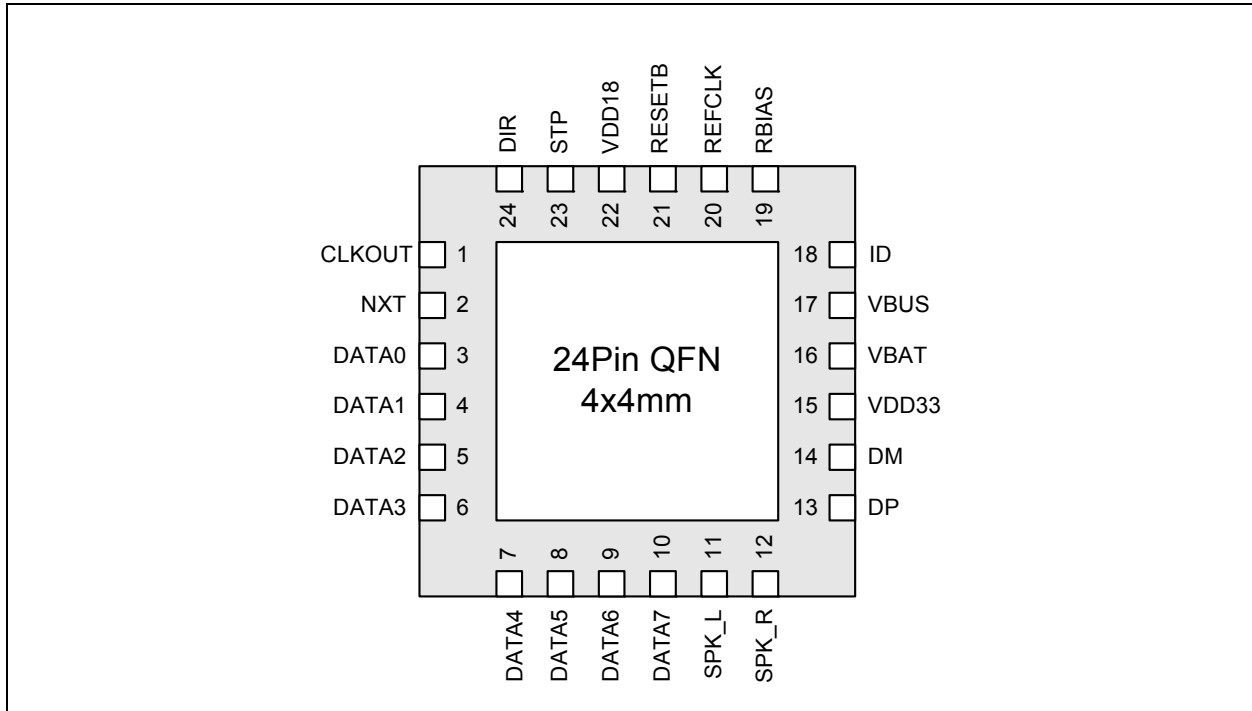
DIR
STP
VDD18
RESETB
REFCLK
RBIAS

24
23
22
21
20
19

CLKOUT 1
NXT 2
DATA0 3
DATA1 4
DATA2 5
DATA3 6

24Pin QFN
4x4mm

18 ID
17 VBUS
16 VBAT
15 VDD33
14 DM
13 DP

7
8
9
10
11
12

DATA4
DATA5
DATA6
DATA7
SPK_L
SPK_R